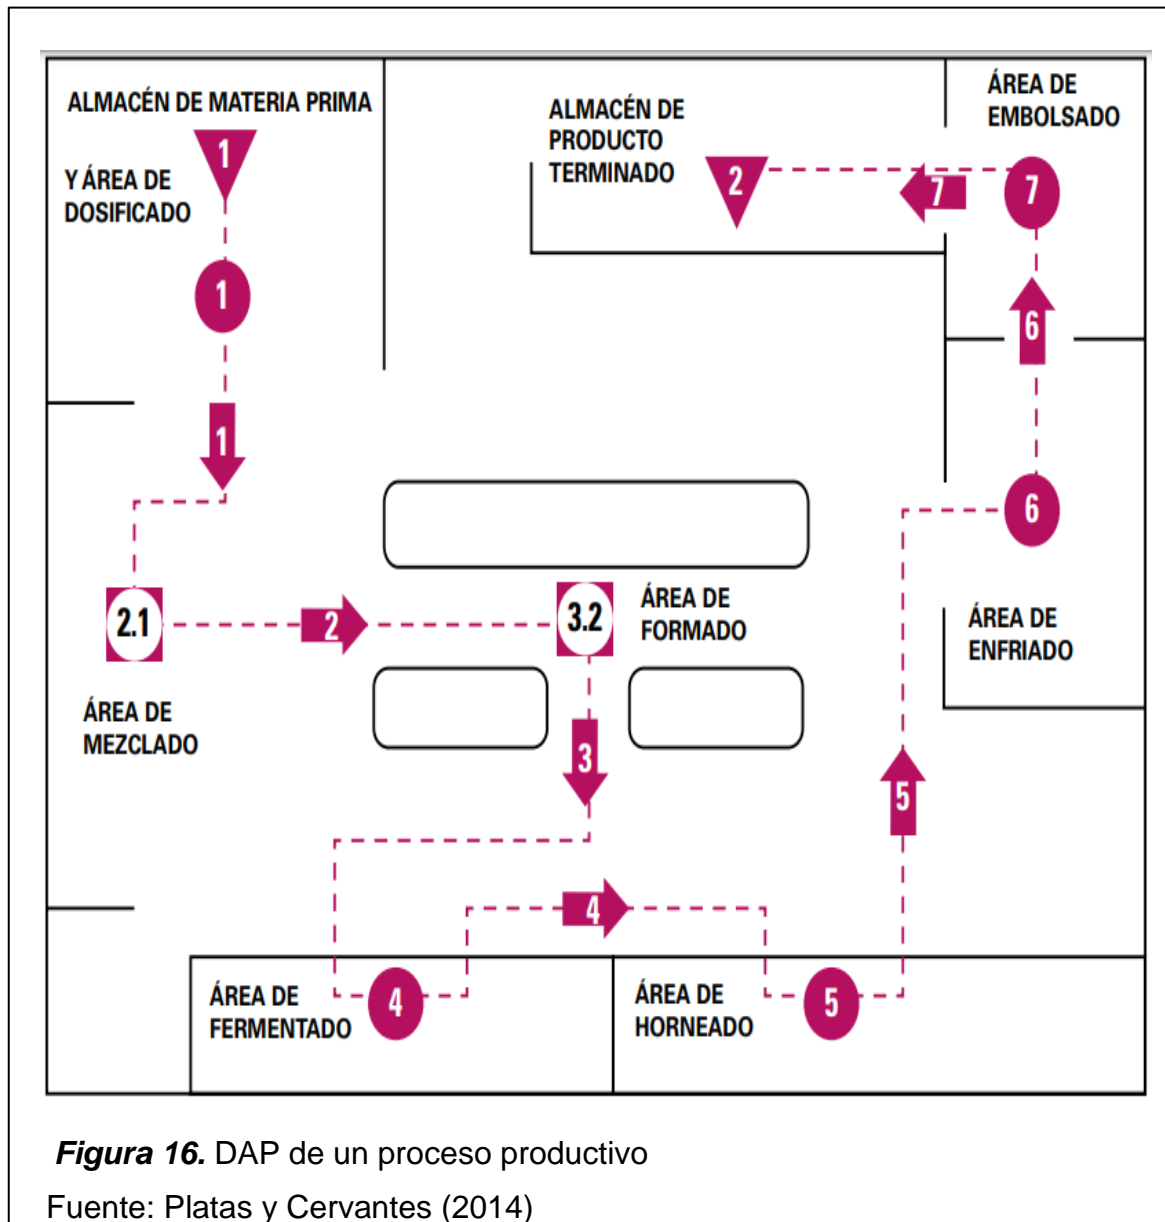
ALMACÉN DE MATERIA PRIMA

Y ÁREA DE DOSIFICADO

1

1

1

ALMACÉN DE PRODUCTO TERMINADO

2

7

ÁREA DE EMBOLSADO

7

6

6

2.1

2

3.2

ÁREA DE FORMADO

ÁREA DE ENFRIADO

ÁREA DE MEZCLADO

3

5

4

ÁREA DE FERMENTADO

4

ÁREA DE HORNEADO

5

***Figura 16.*** DAP de un proceso productivo

Fuente: Platas y Cervantes (2014)